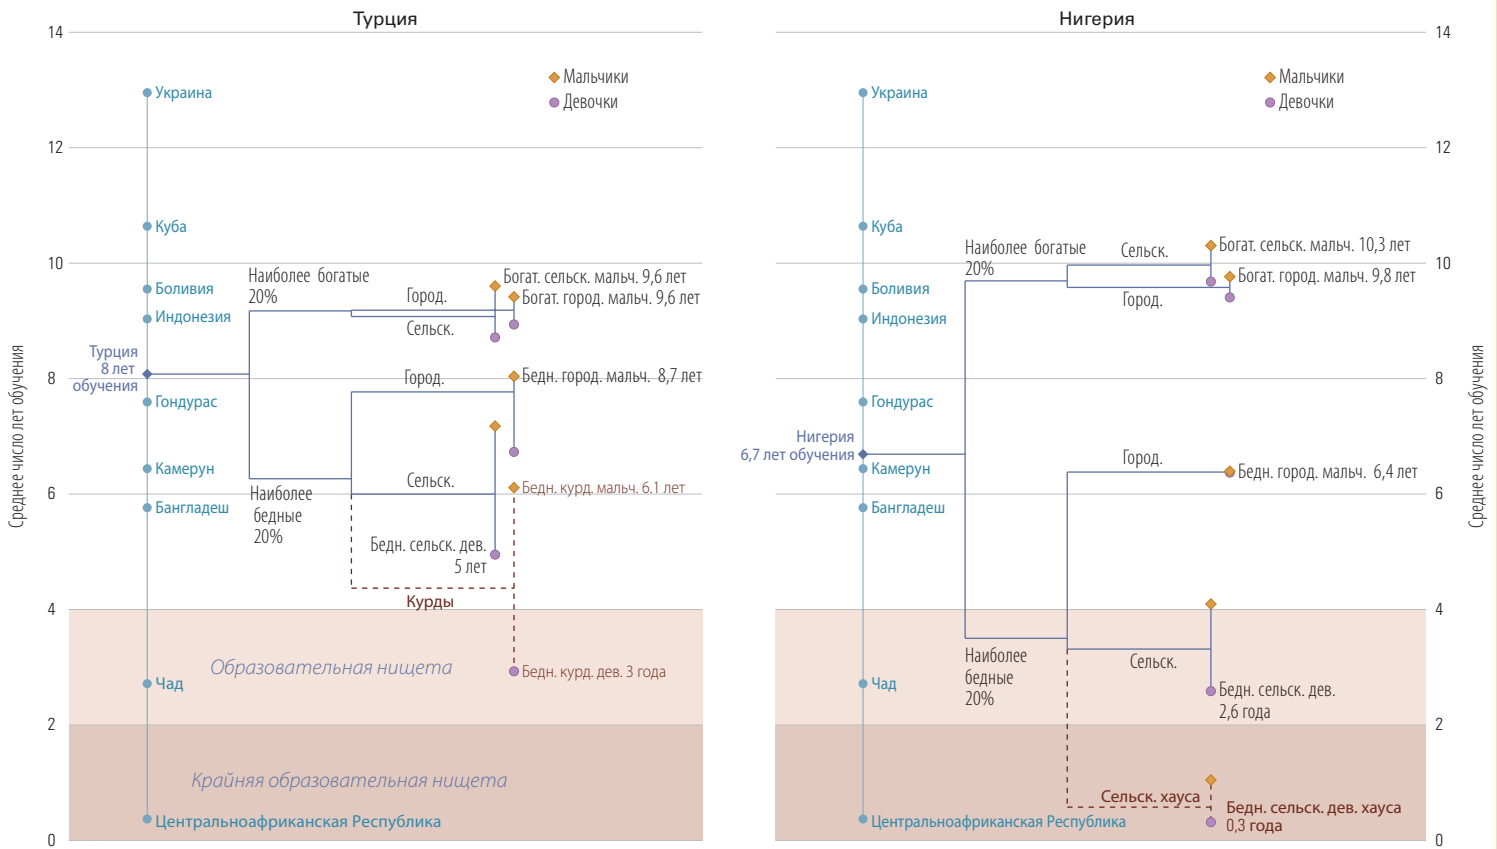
Турция

14
12
10
8
6
4
2
0

Среднее число лет обучения

Мальчики
Девочки

Украина
Куба
Боливия
Индонезия
Турция 8 лет обучения
Гондурас
Камерун
Бангладеш
Чад
Центральноафриканская Республика

Наиболее богатые 20%
Город.
Сельск.
Богат. сельск. мальч. 9,6 лет
Богат. город. мальч. 9,6 лет
Город.
Бедн. город. мальч. 8,7 лет
Сельск.
Бедн. курд. мальч. 6.1 лет
Наиболее бедные 20%
Бедн. сельск. дев. 5 лет
Курды
Образовательная нищета
Бедн. курд. дев. 3 года
Крайняя образовательная нищета

Нигерия

14
12
10
8
6
4
2
0

Среднее число лет обучения

Мальчики
Девочки

Украина
Куба
Боливия
Индонезия
Гондурас
Нигерия 6,7 лет обучения
Камерун
Бангладеш
Чад
Центральноафриканская Республика

Наиболее богатые 20%
Сельск.
Богат. сельск. мальч. 10,3 лет
Богат. город. мальч. 9,8 лет
Город.
Город.
Бедн. город. мальч. 6,4 лет
Наиболее бедные 20%
Сельск.
Бедн. сельск. дев. 2,6 года
Сельск. хауса
Бедн. сельск. дев. хауса 0,3 года